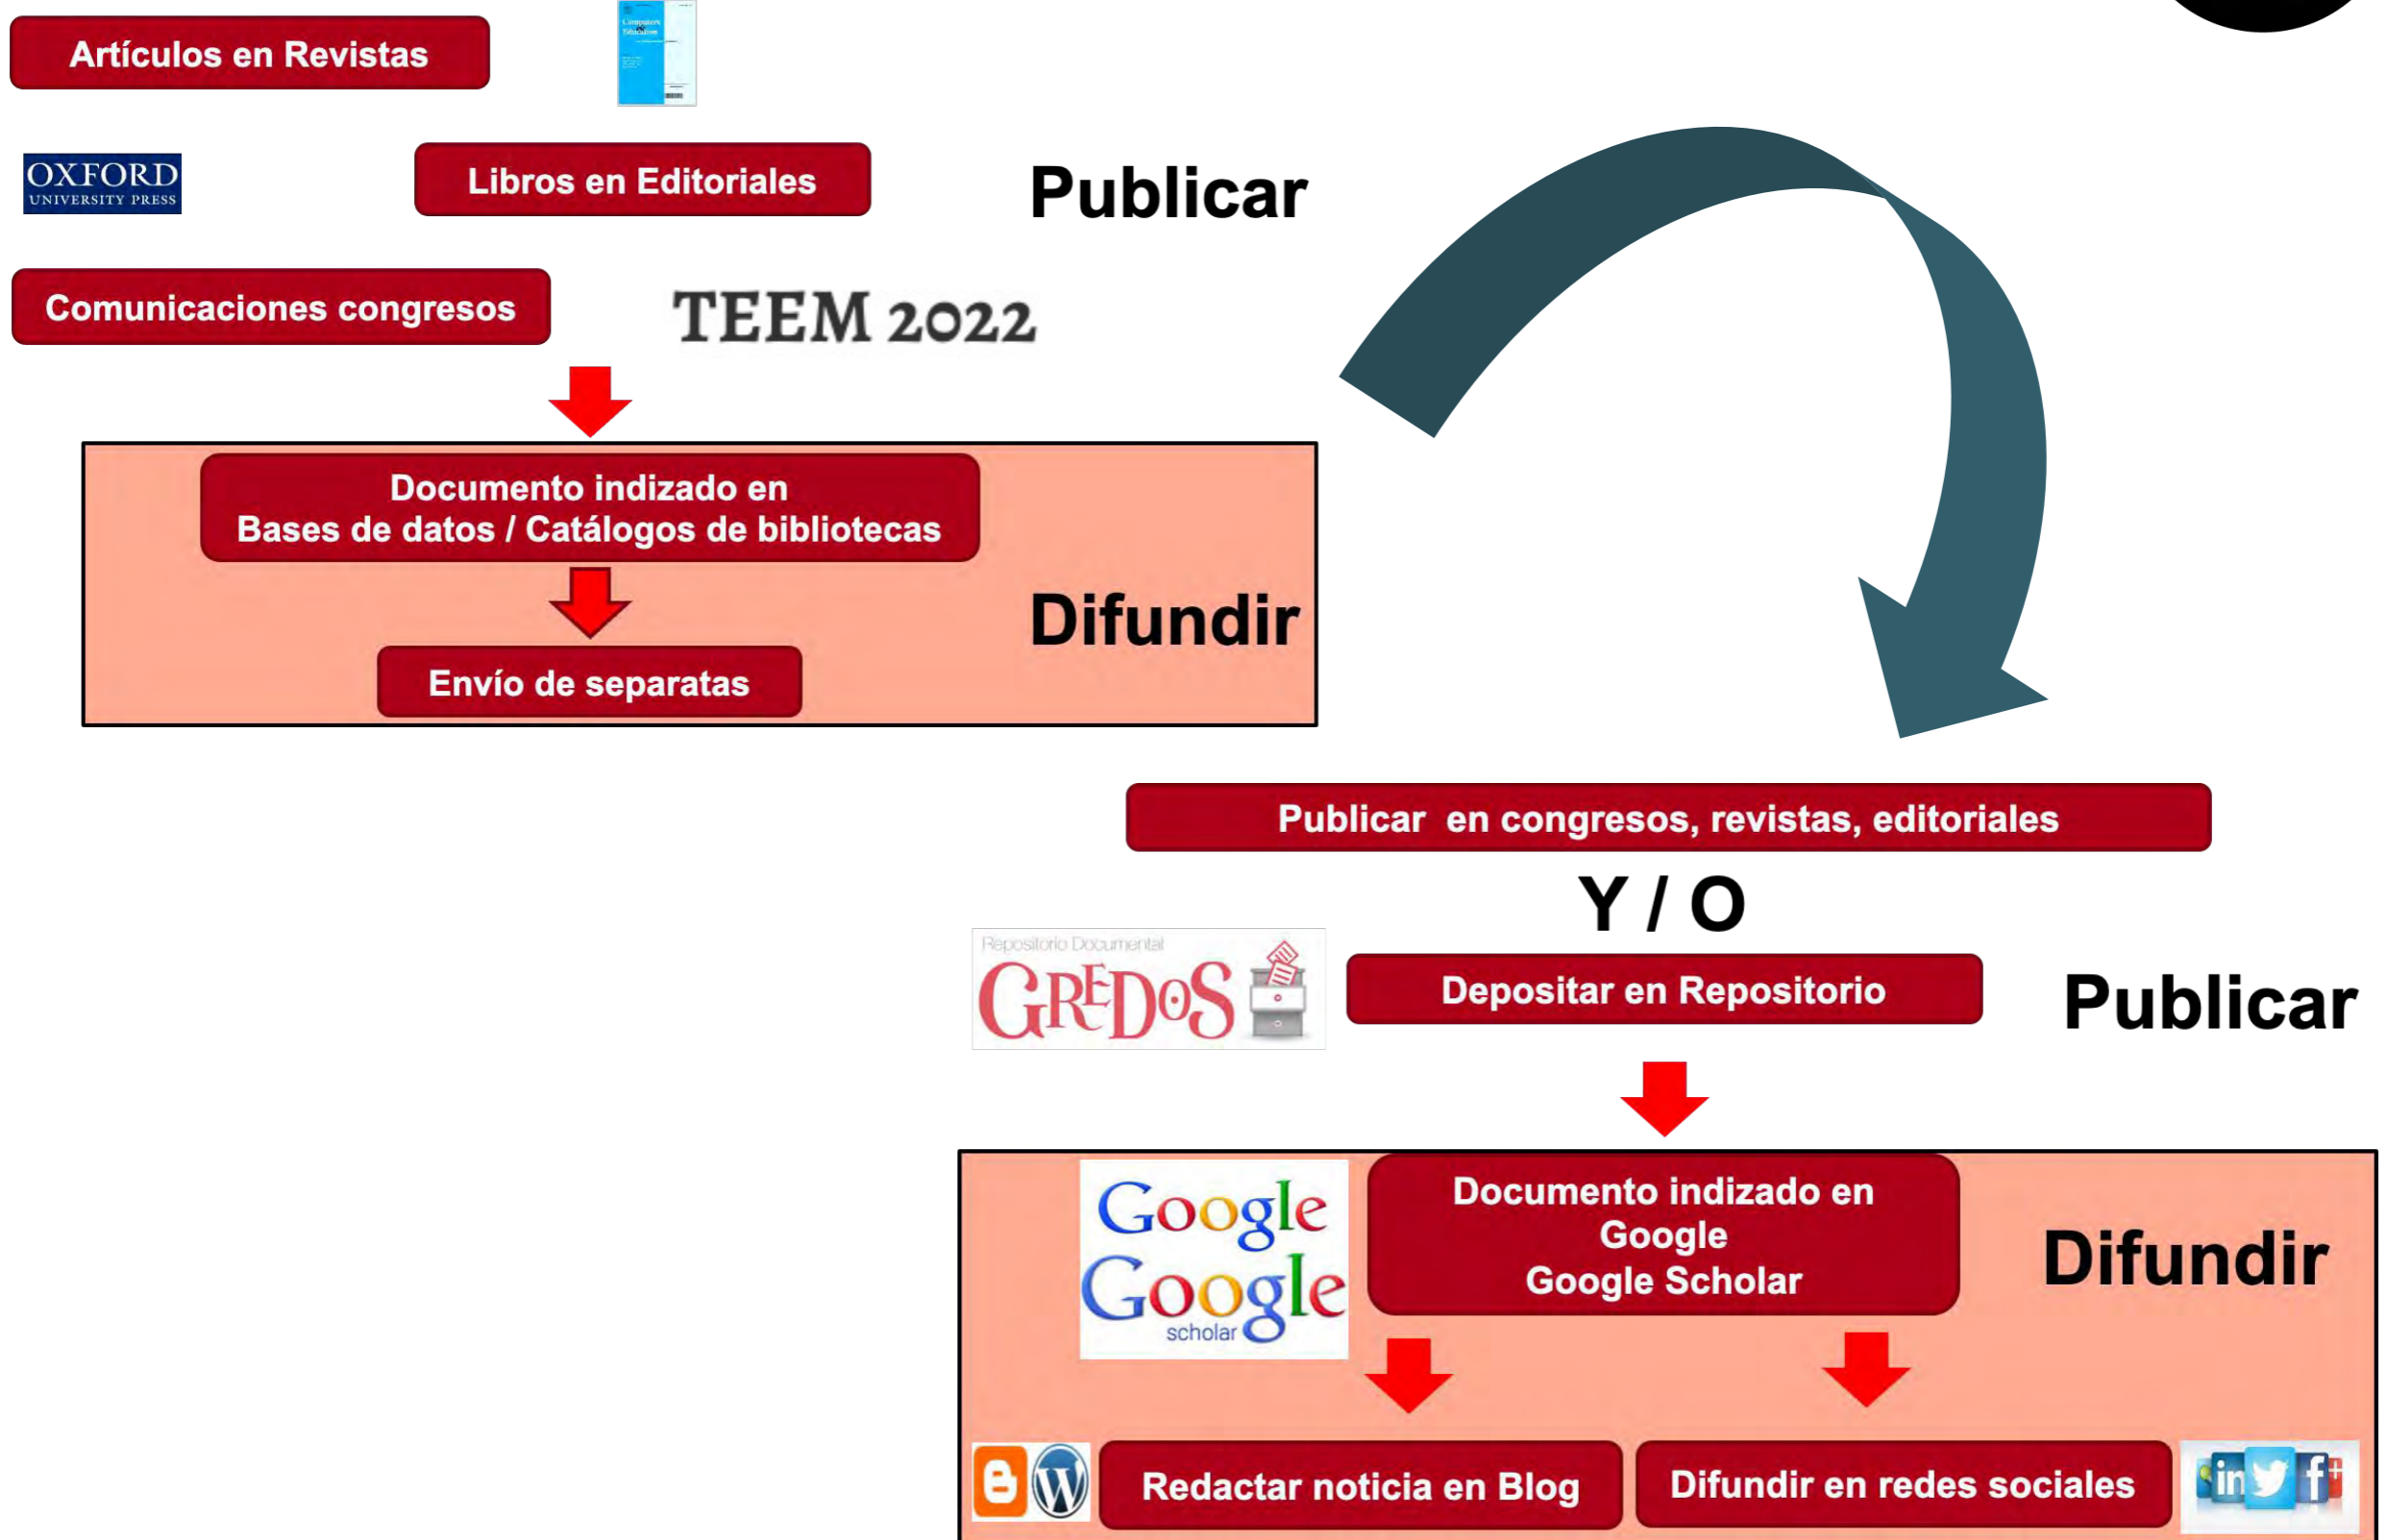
Artículos en Revistas

OXFORD UNIVERSITY PRESS

Libros en Editoriales

Publicar

Comunicaciones congresos

TEEM 2022

Documento indizado en Bases de datos / Catálogos de bibliotecas

Envío de separatas

Difundir

Publicar en congresos, revistas, editoriales

Y / O

Repositorio Documental GREDOS

Depositar en Repositorio

Publicar

Google

Google scholar

Documento indizado en Google Google Scholar

Difundir

Redactar noticia en Blog

Difundir en redes sociales